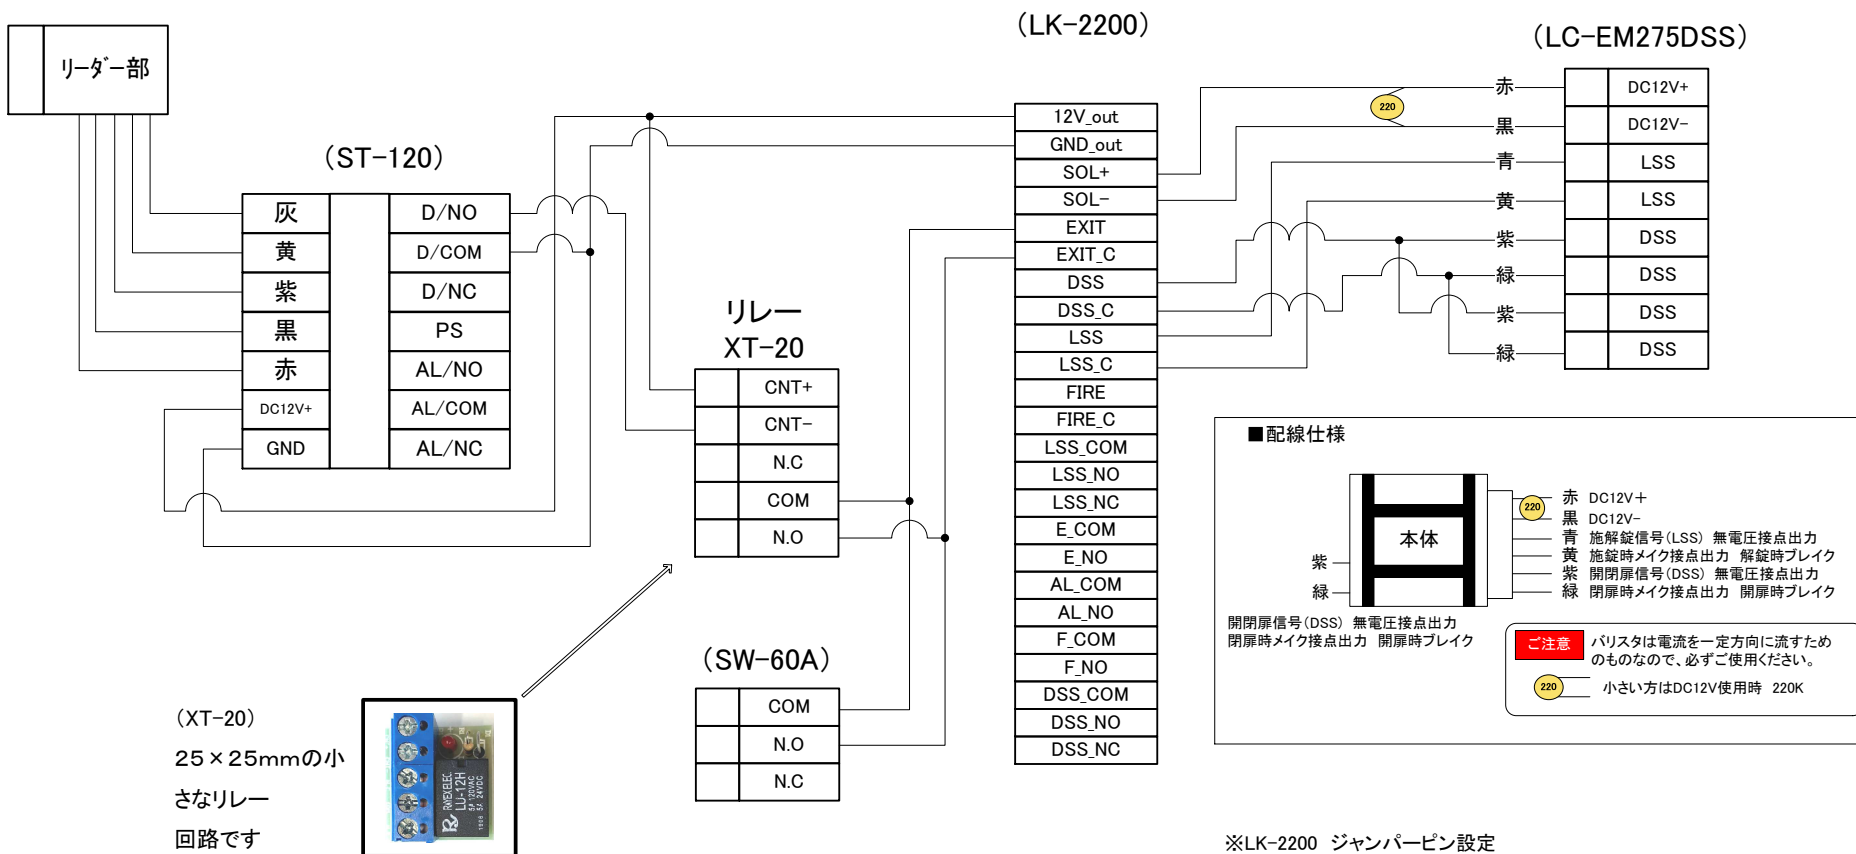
（LK−2200）

（LC−EM275DSS）

リーダー部

（ST−120）

| 灰 | | D/NO |
|---|---|---|
| 黄 | | D/COM |
| 紫 | | D/NC |
| 黒 | | PS |
| 赤 | | AL/NO |
| DC12V+ | | AL/COM |
| GND | | AL/NC |

リレー
XT−20

| | CNT+ |
|---|---|
| | CNT− |
| | N.C |
| | COM |
| | N.O |

（SW−60A）

| | COM |
|---|---|
| | N.O |
| | N.C |

| 12V_out |
|---|
| GND_out |
| SOL+ |
| SOL− |
| EXIT |
| EXIT_C |
| DSS |
| DSS_C |
| LSS |
| LSS_C |
| FIRE |
| FIRE_C |
| LSS_COM |
| LSS_NO |
| LSS_NC |
| E_COM |
| E_NO |
| AL_COM |
| AL_NO |
| F_COM |
| F_NO |
| DSS_COM |
| DSS_NO |
| DSS_NC |

220

赤
黒
青
黄
紫
緑
紫
緑

| | DC12V+ |
|---|---|
| | DC12V− |
| | LSS |
| | LSS |
| | DSS |
| | DSS |
| | DSS |
| | DSS |

■配線仕様

本体

220

赤 DC12V＋
黒 DC12V−
青 施解錠信号（LSS） 無電圧接点出力
黄 施錠時メイク接点出力 解錠時ブレイク
紫 開閉扉信号（DSS） 無電圧接点出力
緑 閉扉時メイク接点出力 開扉時ブレイク

紫
緑

開閉扉信号（DSS） 無電圧接点出力
閉扉時メイク接点出力 開扉時ブレイク

ご注意 バリスタは電流を一定方向に流すためのものなので、必ずご使用ください。

220 小さい方はDC12V使用時 220K

（XT−20）
25×25mmの小さなリレー回路です

RAYEX ELEC LU-12H 5A 120VAC 5A 24VDC

※LK−2200 ジャンパーピン設定